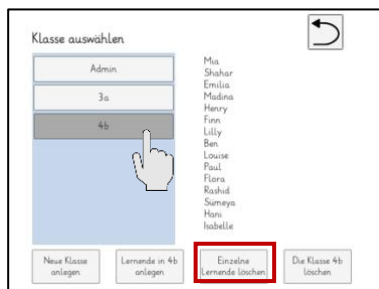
Klasse auswählen

Admin

3a

4b

Mia
Shahar
Emilia
Madina
Henry
Finn
Lilly
Ben
Louise
Paul
Flora
Rashid
Sümeya
Hani
Isabelle

Neue Klasse anlegen

Lernende in 4b anlegen

Einzelne Lernende löschen

Die Klasse 4b löschen